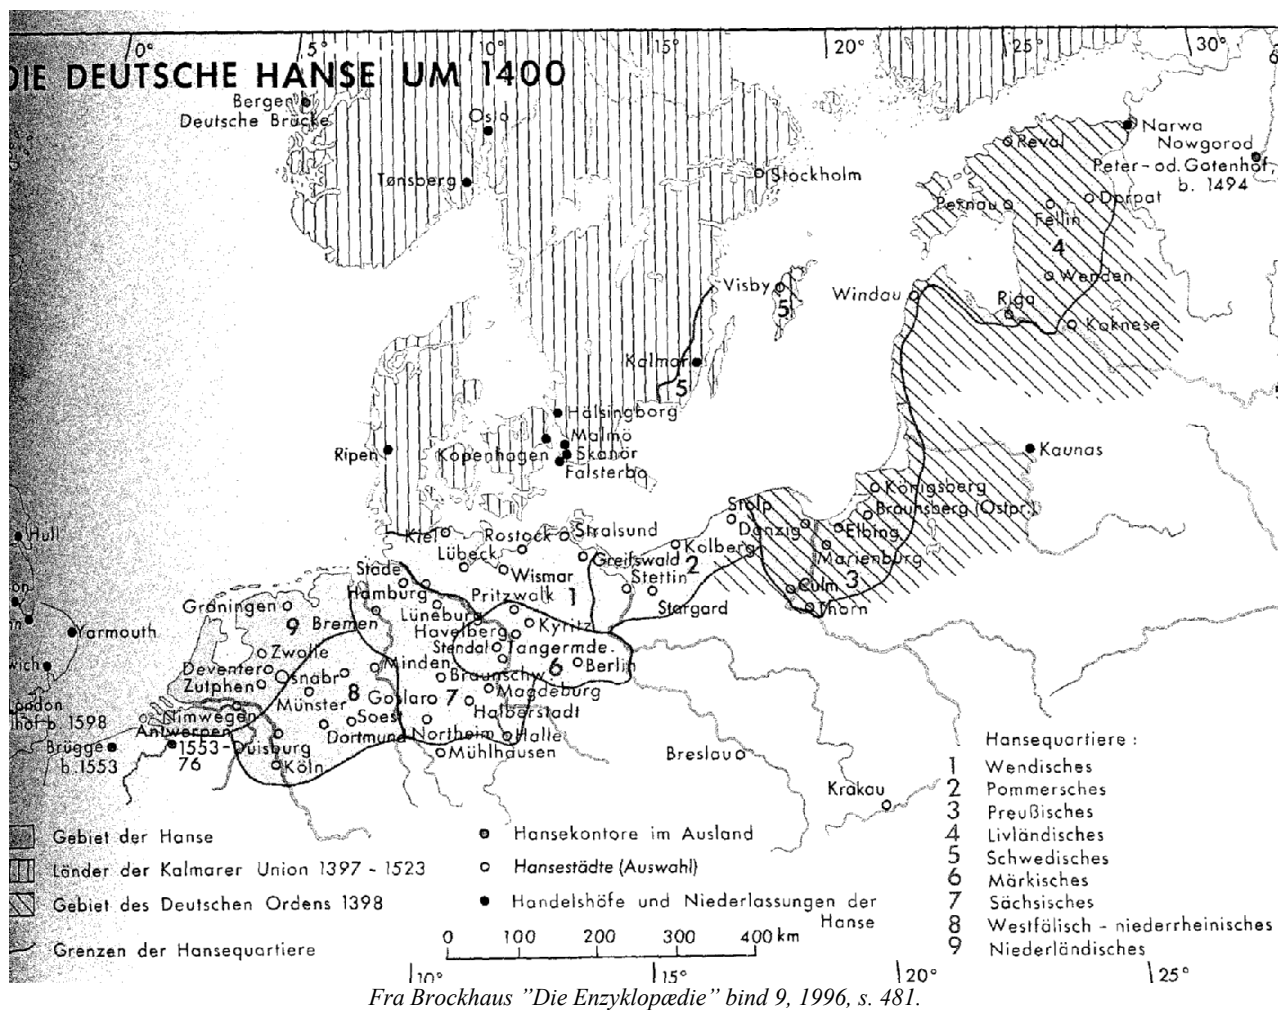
0° 5° 10° 15° 20° 25° 30°

DIE DEUTSCHE HANSE UM 1400

Bergen Deutsche Brücke
Oslo
Tønsberg
Stockholm
Narwa
Nowgorod Peter- od. Gotenhof b. 1494
Reval
Pernau
Fellin
Dorpat
4
Wenden
Visby
5
Windau
Riga
Koknese
Kalmar
5
Hälsingborg
Malmö
Ripen
Kopenhagen
Skanör
Falsterbo
Kaunas
Königsberg
Braunsberg (Ostpr.)
Stolp
Danzig
Elbing
Marienburg
Hull
Kiel
Rostock
Stralsund
Lübeck
Wismar
Greifswald
Kolberg
Stettin
2
Culm
3
Thorn
Stade
Hamburg
Pritzwalk
1
Stargard
Groningen
9
Bremen
Lüneburg
Havelberg
Kyritz
Yarmouth
Zwolle
Stendal
Tangermde.
Deventer
Osnabr.
Minden
6
Berlin
Zutphen
8
Goslar
7
Braunschw.
Magdeburg
London hof b. 1598
Nimwegen
Münster
Soest
Halberstadt
Antwerpen
Brügge b. 1553
1553-76
Duisburg
Dortmund
Northeim
Halle
Köln
Mühlhausen
Breslau
Krakau

Gebiet der Hanse
Länder der Kalmarer Union 1397 - 1523
Gebiet des Deutschen Ordens 1398
Grenzen der Hansequartiere

Hansekontore im Ausland
Hansestädte (Auswahl)
Handelshöfe und Niederlassungen der Hanse

0 100 200 300 400 km

Hansequartiere:
1 Wendisches
2 Pommersches
3 Preußisches
4 Livländisches
5 Schwedisches
6 Märkisches
7 Sächsisches
8 Westfälisch - niederrheinisches
9 Niederländisches

10° 15° 20° 25°

Fra Brockhaus "Die Enzyklopædie" bind 9, 1996, s. 481.